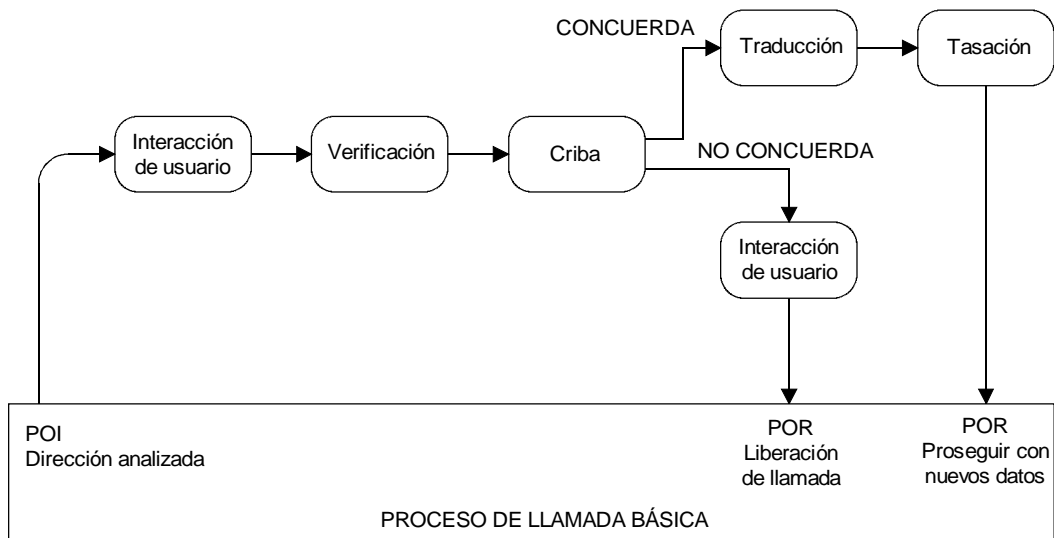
CONCUERDA

Traducción

Tasación

Interacción de usuario

Verificación

Criba

NO CONCUERDA

Interacción de usuario

POI
Dirección analizada

POR
Liberación de llamada

POR
Proseguir con nuevos datos

PROCESO DE LLAMADA BÁSICA